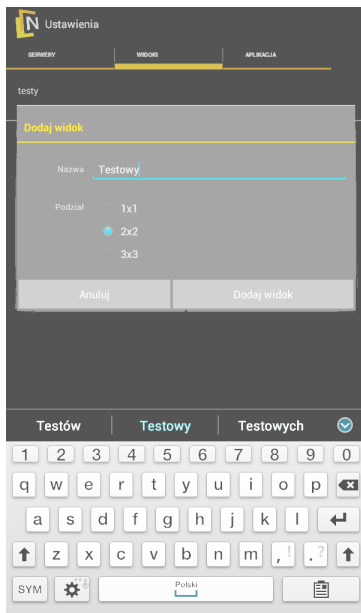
N Ustawienia

SERWERY | WIDOKI | APLIKACJA

testy

Dodaj widok

Nazwa Testowy

Podział
1x1
2x2
3x3

Anuluj | Dodaj widok

Testów | Testowy | Testowych

1 2 3 4 5 6 7 8 9 0
q w e r t y u i o p
a s d f g h j k l
z x c v b n m , ! . ?
SYM Polski